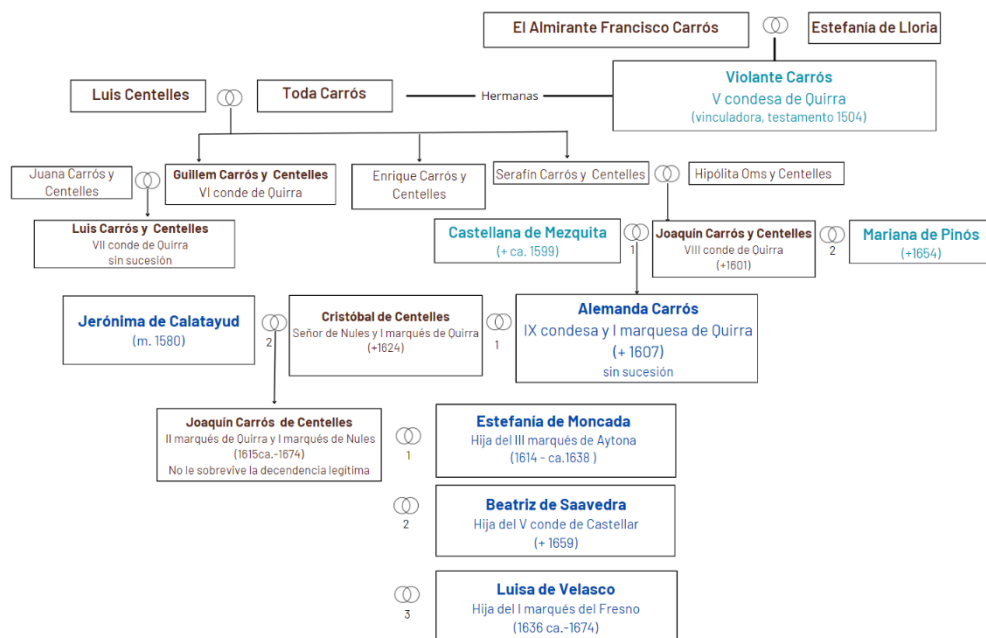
El Almirante Francisco Carrós

Estefanía de Lloria

Luis Centelles

Toda Carrós

Hermanas

Violante Carrós
V condesa de Quirra
(vinculadora, testamento 1504)

Juana Carrós y Centelles

Guillem Carrós y Centelles
VI conde de Quirra

Enrique Carrós y Centelles

Serafín Carrós y Centelles

Hipólita Oms y Centelles

Luis Carrós y Centelles
VII conde de Quirra
sin sucesión

Castellana de Mezquita
(+ ca. 1599)

1

Joaquín Carrós y Centelles
VIII conde de Quirra
(+1601)

2

Mariana de Pinós
(+1654)

Jerónima de Calatayud
(m. 1580)

2

Cristóbal de Centelles
Señor de Nules y I marqués de Quirra
(+1624)

1

Alemanda Carrós
IX condesa y I marquesa de Quirra
(+ 1607)
sin sucesión

Joaquín Carrós de Centelles
II marqués de Quirra y I marqués de Nules
(1615ca.-1674)
No le sobrevive la decendencia legítima

1

Estefanía de Moncada
Hija del III marqués de Aytona
(1614 - ca.1638 )

2

Beatriz de Saavedra
Hija del V conde de Castellar
(+ 1659)

3

Luisa de Velasco
Hija del I marqués del Fresno
(1636 ca.-1674)